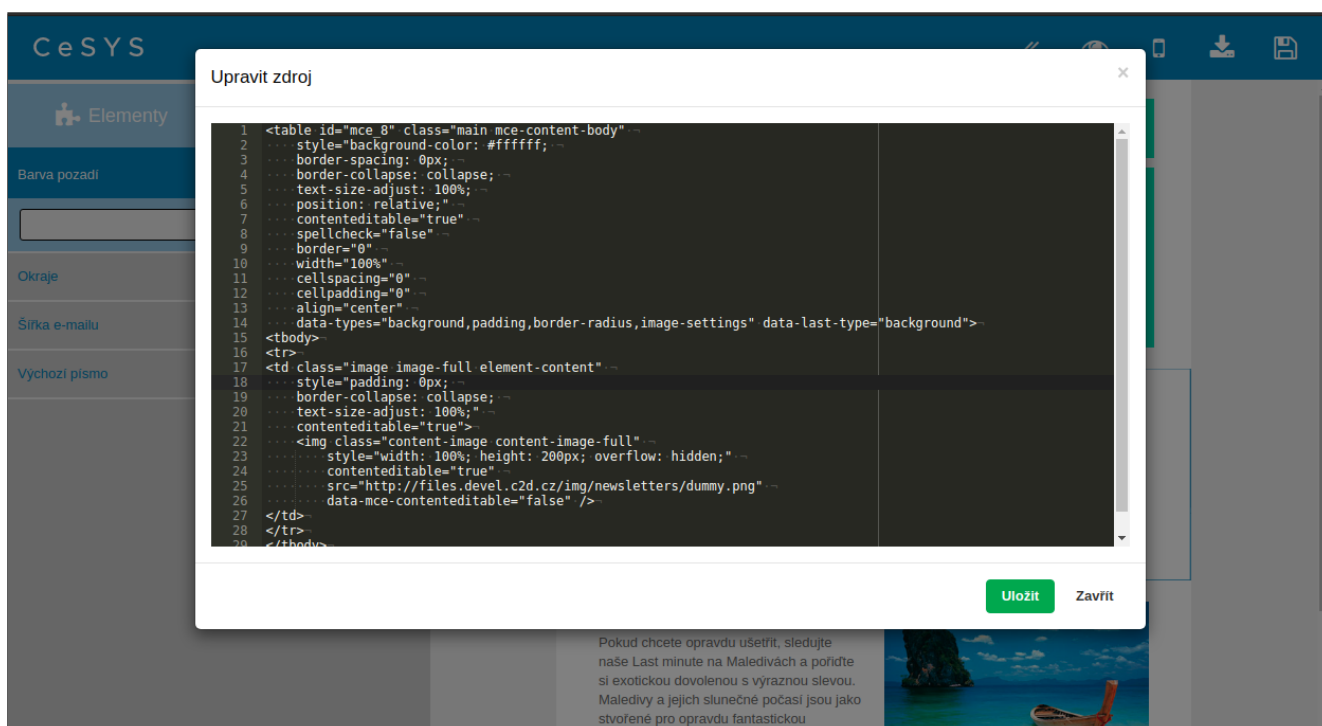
CeSYS

Elementy

Barva pozadí

Okraje

Šířka e-mailu

Výchozí písmo

Upravit zdroj

×

1 <table id="mce_8" class="main mce-content-body"
2 style="background-color: #ffffff;
3 border-spacing: 0px;
4 border-collapse: collapse;
5 text-size-adjust: 100%;
6 position: relative;"
7 contenteditable="true"
8 spellcheck="false"
9 border="0"
10 width="100%"
11 cellspacing="0"
12 cellpadding="0"
13 align="center"
14 data-types="background,padding,border-radius,image-settings" data-last-type="background">
15 <tbody>
16 <tr>
17 <td class="image image-full element-content"
18 style="padding: 0px;
19 border-collapse: collapse;
20 text-size-adjust: 100%;"
21 contenteditable="true">
22 <img class="content-image content-image-full"
23 style="width: 100%; height: 200px; overflow: hidden;"
24 contenteditable="true"
25 src="http://files.devel.c2d.cz/img/newsletters/dummy.png"
26 data-mce-contenteditable="false" />
27 </td>
28 </tr>
29 </tbody>

Uložit

Zavřít

Pokud chcete opravdu ušetřit, sledujte naše Last minute na Maledivách a pořiďte si exotickou dovolenou s výraznou slevou. Maledivy a jejich slunečné počasí jsou jako stvořené pro opravdu fantastickou